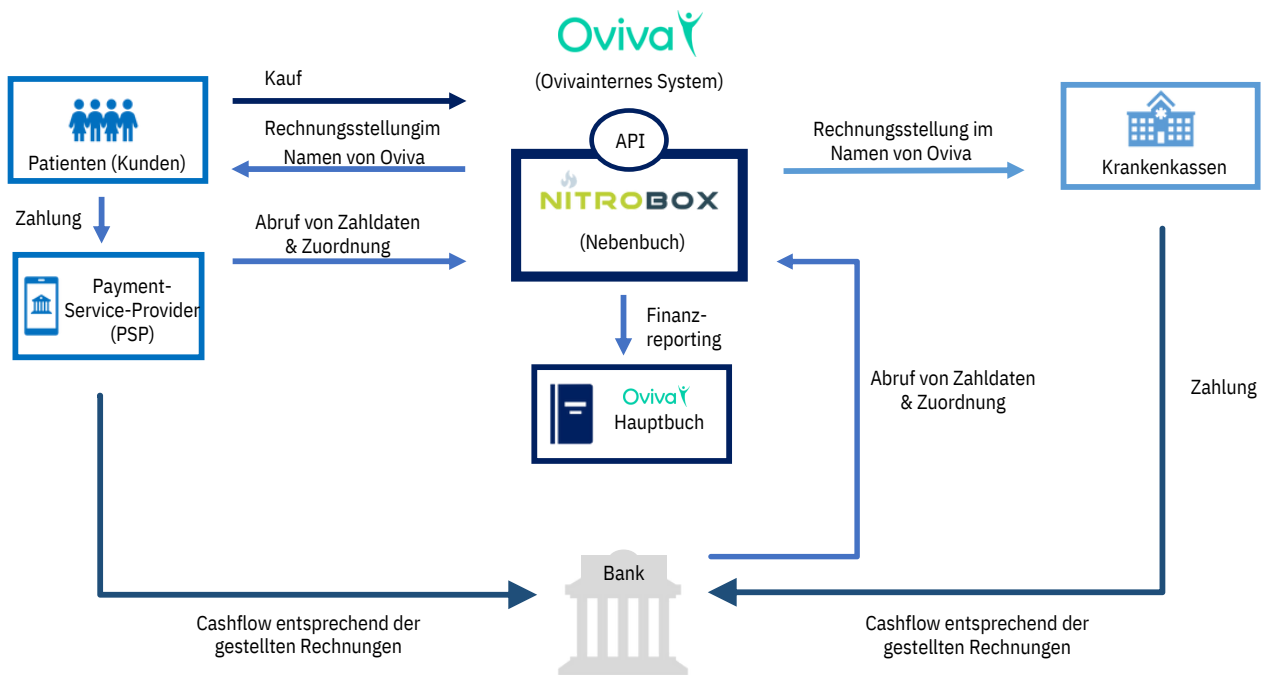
Oviva

(Ovivainternes System)

Patienten (Kunden)

Kauf

Rechnungsstellungim Namen von Oviva

API

NITROBOX

(Nebenbuch)

Rechnungsstellung im Namen von Oviva

Krankenkassen

Zahlung

Abruf von Zahldaten & Zuordnung

Payment-Service-Provider (PSP)

Finanz-reporting

Oviva

Hauptbuch

Abruf von Zahldaten & Zuordnung

Zahlung

Bank

Cashflow entsprechend der gestellten Rechnungen

Cashflow entsprechend der gestellten Rechnungen